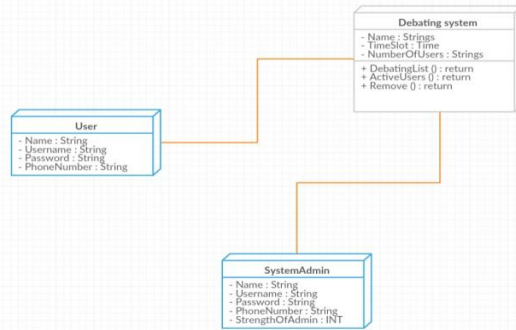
Debating system

- Name : Strings
- TimeSlot : Time
- NumberOfUsers : Strings

+ DebatingList () : return
+ ActiveUsers () : return
+ Remove () : return

User

- Name : String
- Username : String
- Password : String
- PhoneNumber : String

SystemAdmin

- Name : String
- Username : String
- Password : String
- PhoneNumber : String
- StrengthOfAdmin : INT